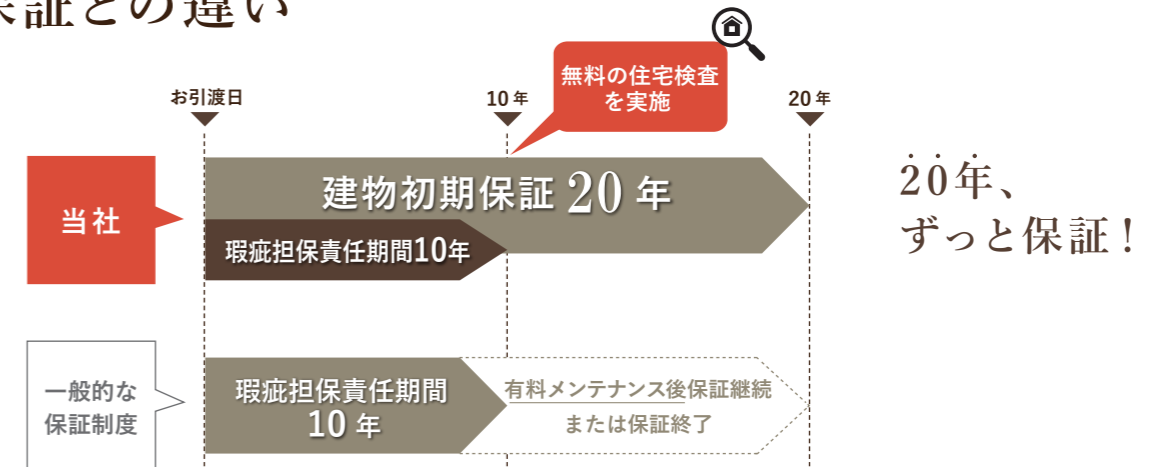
保証との違い

無料の住宅検査を実施

お引渡日

10年

20年

当社

建物初期保証 20 年

瑕疵担保責任期間10年

20年、ずっと保証！

一般的な保証制度

瑕疵担保責任期間 10 年

有料メンテナンス後保証継続 または保証終了